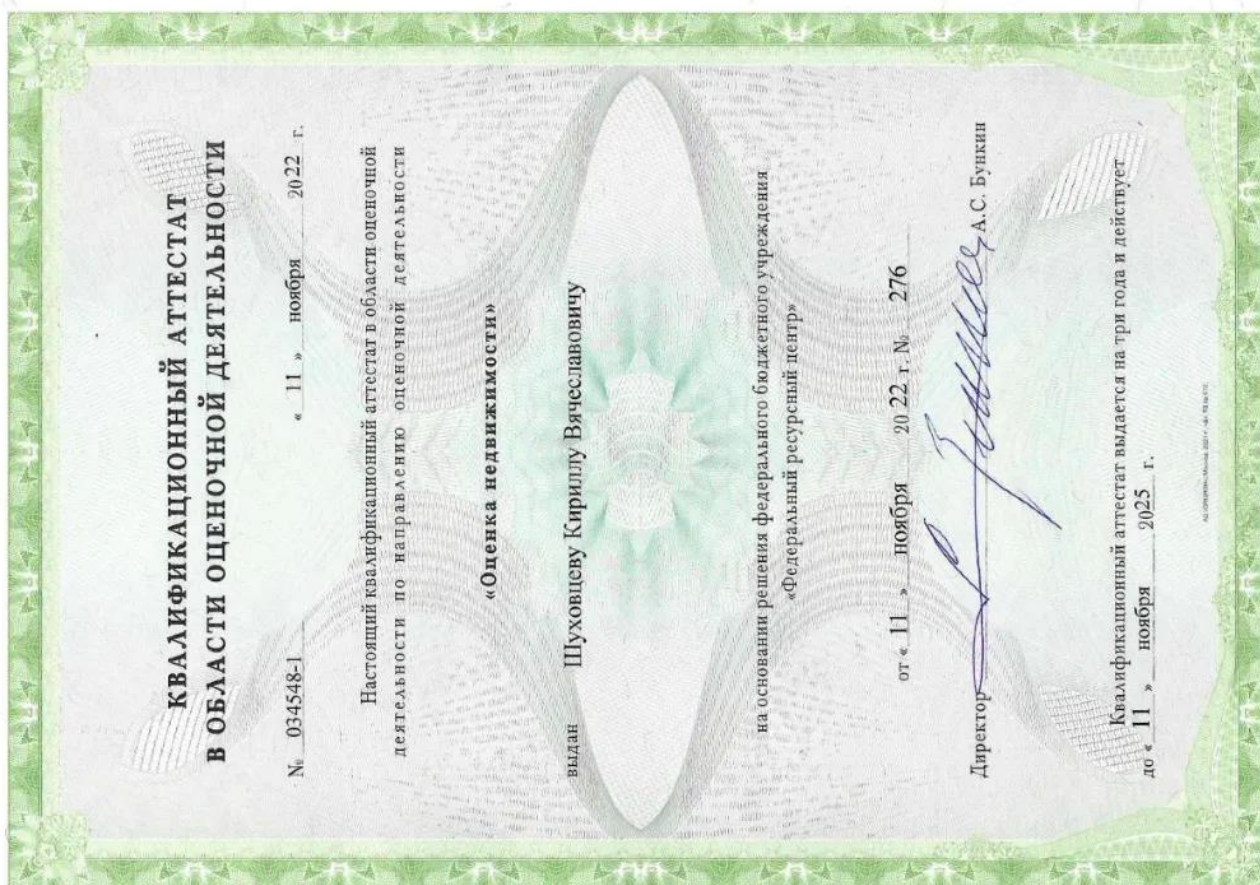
КВАЛИФИКАЦИОННЫЙ АТТЕСТАТ
В ОБЛАСТИ ОЦЕНОЧНОЙ ДЕЯТЕЛЬНОСТИ

№ 034548-1 « 11 » ноября 2022 г.

Настоящий квалификационный аттестат в области оценочной деятельности по направлению оценочной деятельности

«Оценка недвижимости»

выдан Шуховцеву Кириллу Вячеславовичу

на основании решения федерального бюджетного учреждения «Федеральный ресурсный центр»

от « 11 » ноября 2022 г. № 276

Директор А.С. Бункин

Квалификационный аттестат выдается на три года и действует до « 11 » ноября 2025 г.

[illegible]